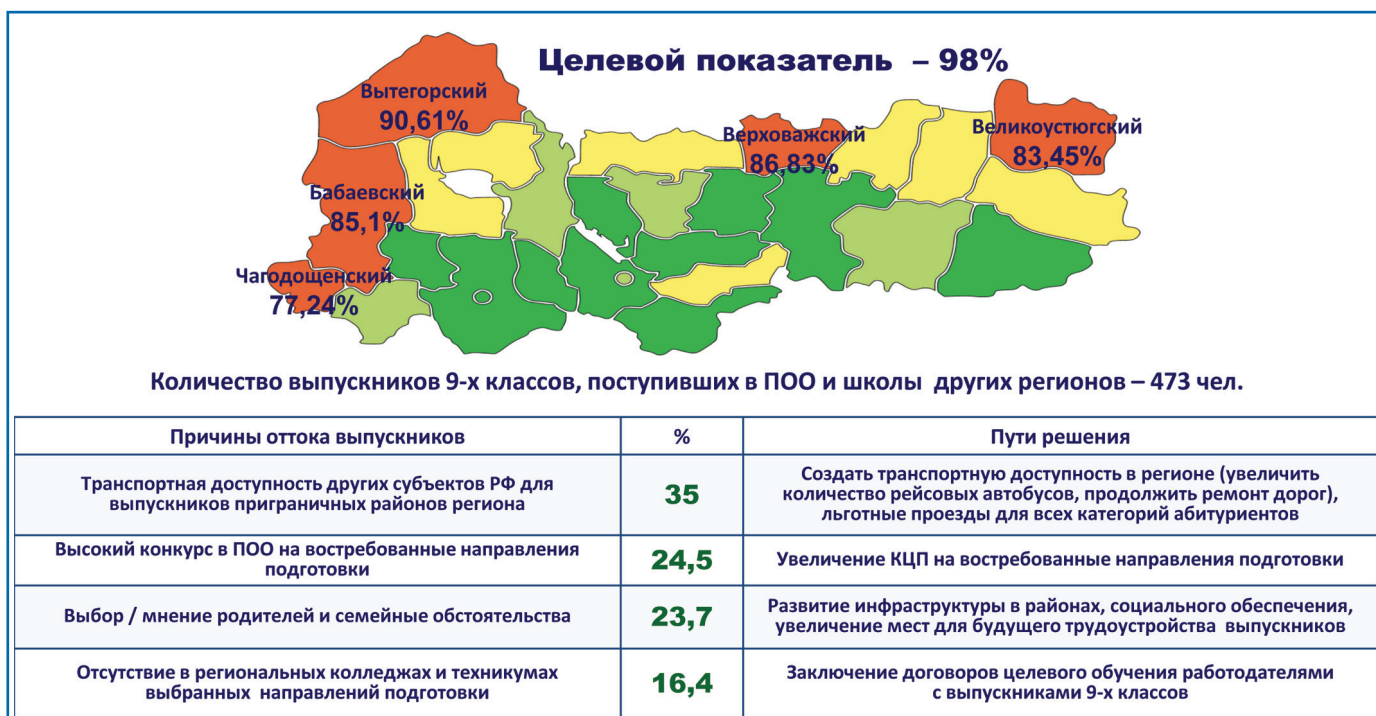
Целевой показатель – 98%

Вытегорский
90,61%

Верховажский
86,83%

Великоустюгский
83,45%

Бабаевский
85,1%

Чагодощенский
77,24%

Количество выпускников 9-х классов, поступивших в ПОО и школы других регионов – 473 чел.

| Причины оттока выпускников | % | Пути решения |
|---|---|---|
| Транспортная доступность других субъектов РФ для выпускников приграничных районов региона | 35 | Создать транспортную доступность в регионе (увеличить количество рейсовых автобусов, продолжить ремонт дорог), льготные проезды для всех категорий абитуриентов |
| Высокий конкурс в ПОО на востребованные направления подготовки | 24,5 | Увеличение КЦП на востребованные направления подготовки |
| Выбор / мнение родителей и семейные обстоятельства | 23,7 | Развитие инфраструктуры в районах, социального обеспечения, увеличение мест для будущего трудоустройства выпускников |
| Отсутствие в региональных колледжах и техникумах выбранных направлений подготовки | 16,4 | Заключение договоров целевого обучения работодателями с выпускниками 9-х классов |